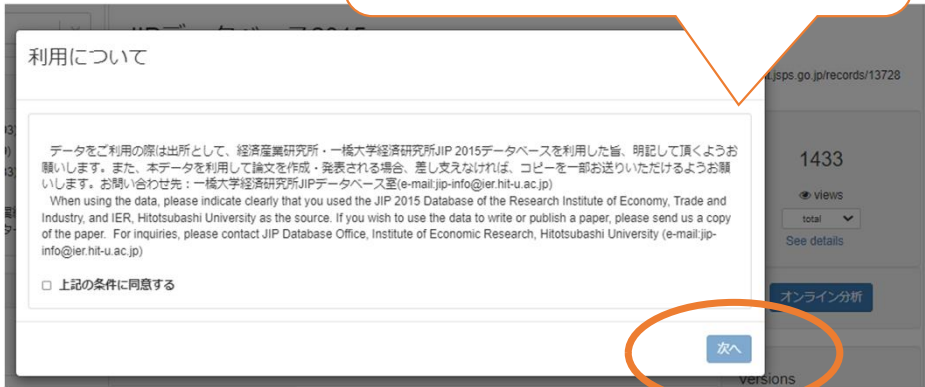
JIPデータベース2015

.jsps.go.jp/records/13728

利用について

データをご利用の際は出所として、経済産業研究所・一橋大学経済研究所JIP 2015データベースを利用した旨、明記して頂くようお願いします。また、本データを利用して論文を作成・発表される場合、差し支えなければ、コピーを一部お送りいただけるようお願いします。お問い合わせ先：一橋大学経済研究所JIPデータベース室(e-mail:jip-info@ier.hit-u.ac.jp)
When using the data, please indicate clearly that you used the JIP 2015 Database of the Research Institute of Economy, Trade and Industry, and IER, Hitotsubashi University as the source. If you wish to use the data to write or publish a paper, please send us a copy of the paper. For inquiries, please contact JIP Database Office, Institute of Economic Research, Hitotsubashi University (e-mail:jip-info@ier.hit-u.ac.jp)

上記の条件に同意する

次へ

1433

views

total

See details

オンライン分析

Versions